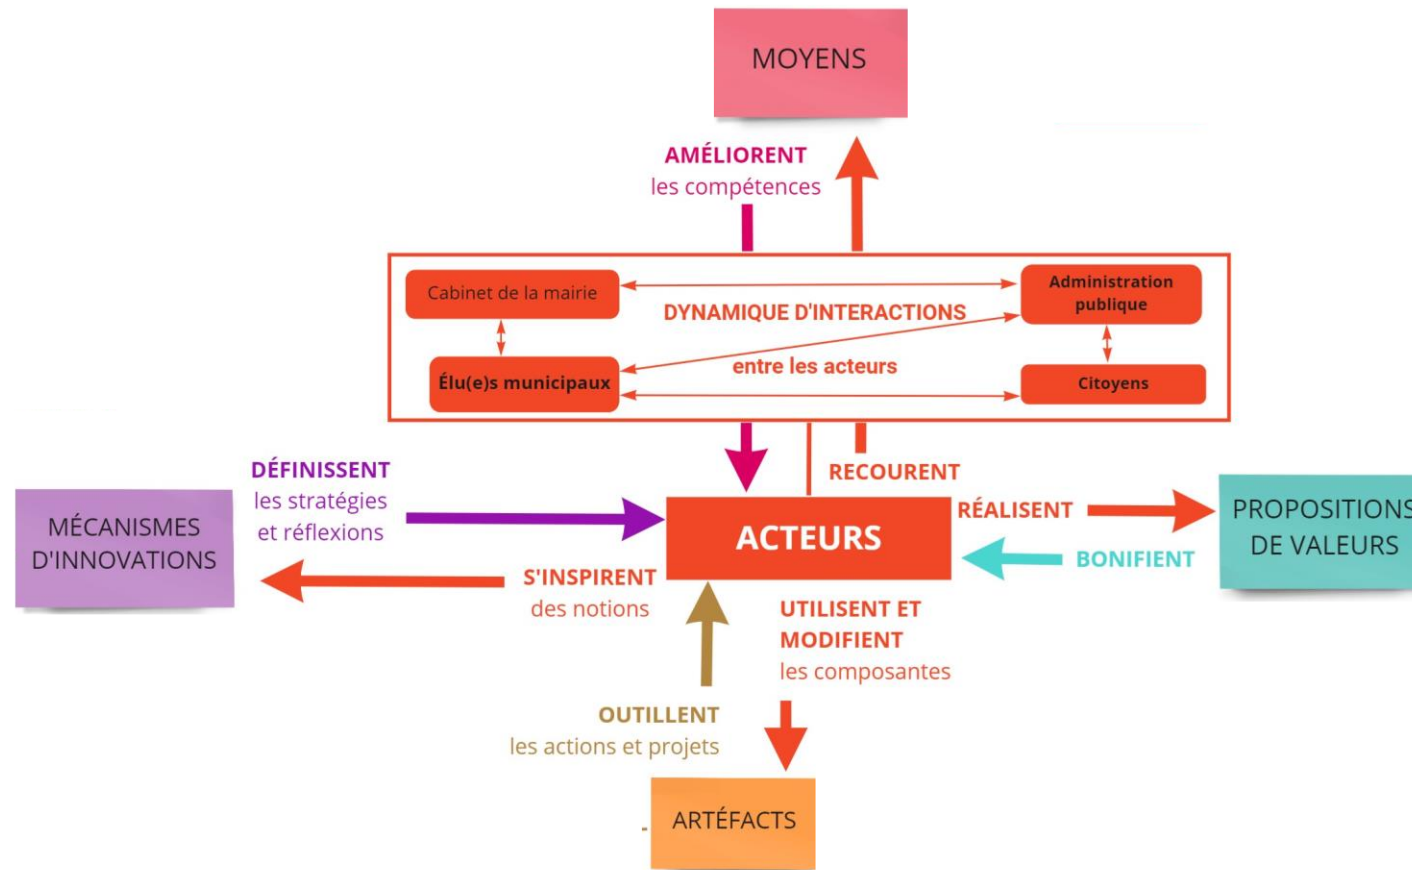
MOYENS

AMÉLIORENT
les compétences

Cabinet de la mairie

DYNAMIQUE D'INTERACTIONS

Administration publique

Élu(e)s municipaux

entre les acteurs

Citoyens

DÉFINISSENT
les stratégies
et réflexions

RECOURENT

RÉALISENT

MÉCANISMES D'INNOVATIONS

ACTEURS

PROPOSITIONS DE VALEURS

BONIFIENT

S'INSPIRENT
des notions

UTILISENT ET MODIFIENT
les composantes

OUTILLENT
les actions et projets

ARTÉFACTS